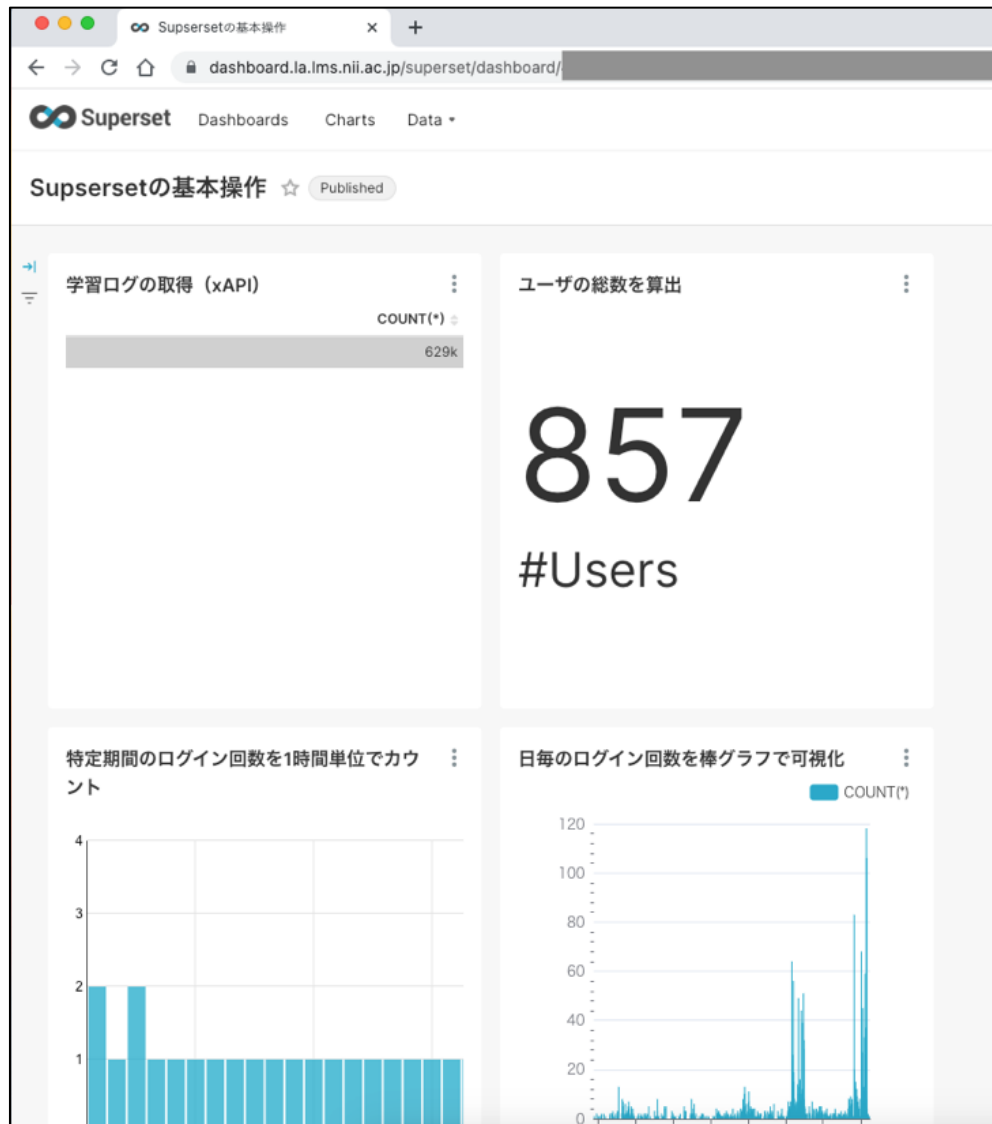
Supsersetの基本操作 ×
+
dashboard.la.lms.nii.ac.jp/superset/dashboard/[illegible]

Superset Dashboards Charts Data

Supsersetの基本操作 ☆ Published

学習ログの取得（xAPI）
COUNT(*)
629k

ユーザの総数を算出
857
#Users

特定期間のログイン回数を1時間単位でカウント
4
3
2
1

日毎のログイン回数を棒グラフで可視化
COUNT(*)
120
100
80
60
40
20
0